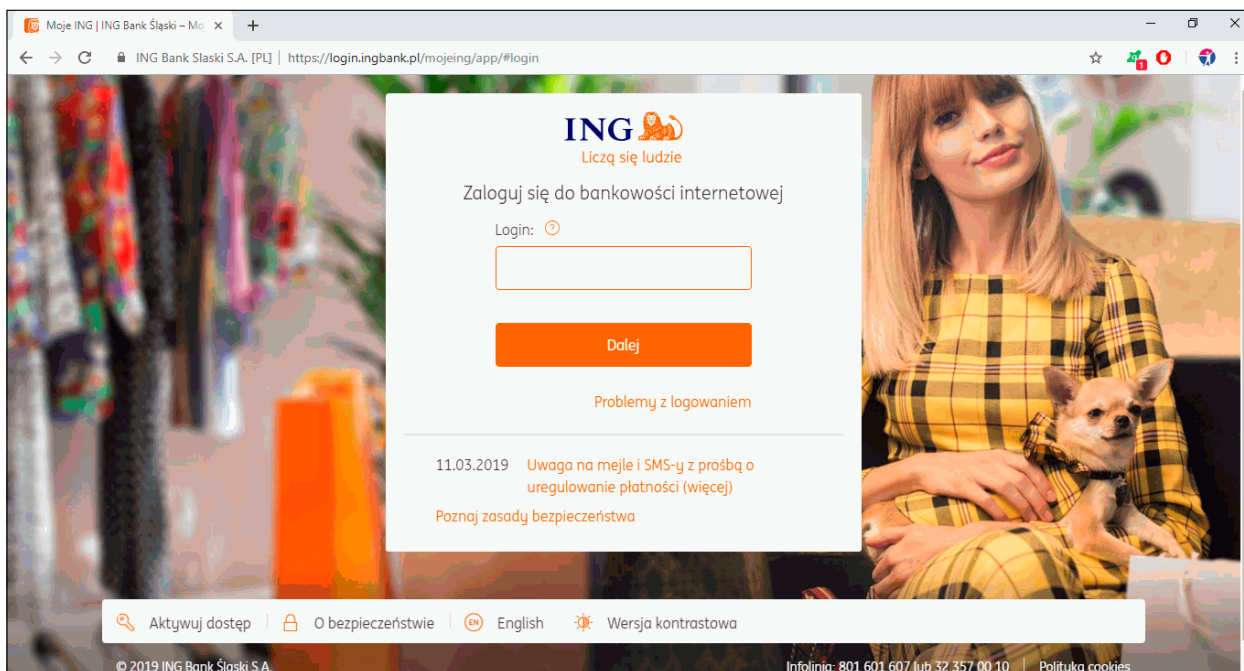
Moje ING | ING Bank Śląski – Mo

ING Bank Slaski S.A. [PL] | https://login.ingbank.pl/mojeing/app/#login

ING

Liczą się ludzie

Zaloguj się do bankowości internetowej

Login:

Dalej

Problemy z logowaniem

11.03.2019 Uwaga na mejle i SMS-y z prośbą o uregulowanie płatności (więcej)

Poznaj zasady bezpieczeństwa

Aktywuj dostęp | O bezpieczeństwie | EN English | Wersja kontrastowa

© 2019 ING Bank Śląski S.A.

Infolinia: 801 601 607 lub 32 357 00 10 | Polityka cookies